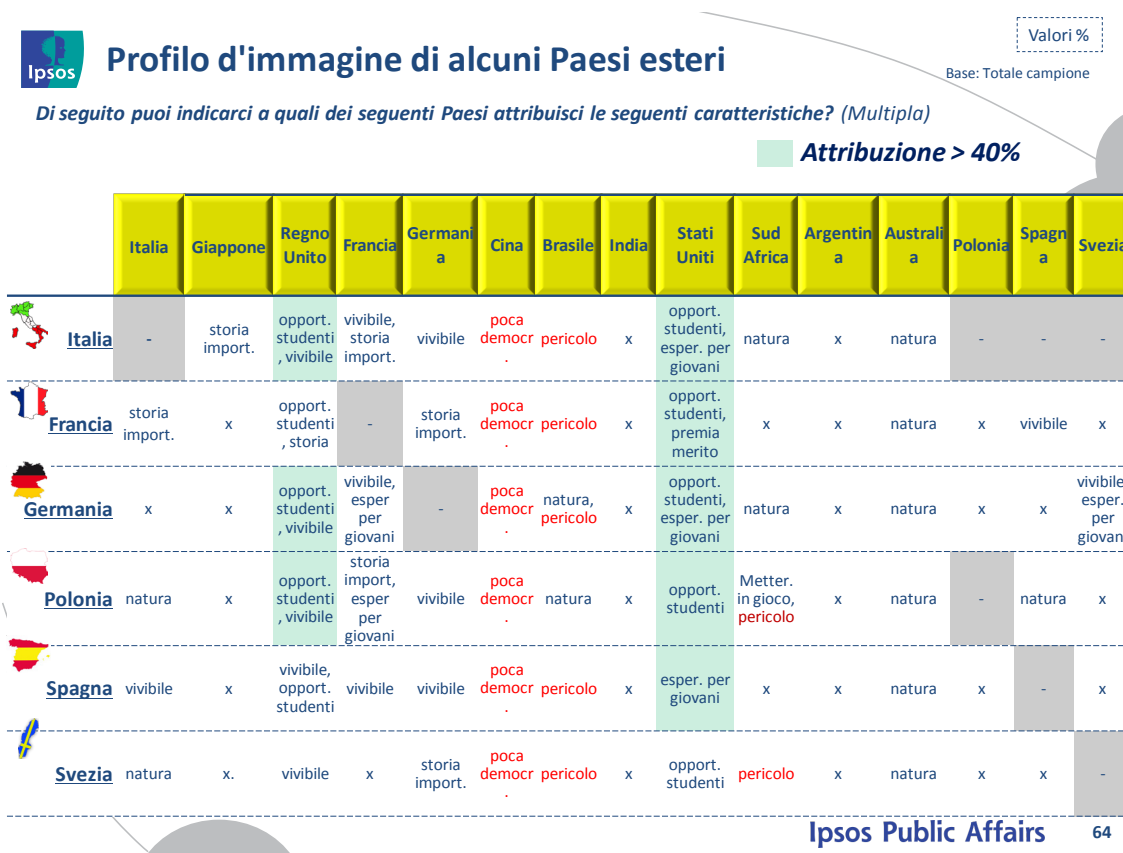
Ipsos

Profilo d'immagine di alcuni Paesi esteri

Valori %

Base: Totale campione

Di seguito puoi indicarci a quali dei seguenti Paesi attribuisci le seguenti caratteristiche? (Multipla)

Attribuzione > 40%

| | Italia | Giappone | Regno Unito | Francia | Germania | Cina | Brasile | India | Stati Uniti | Sud Africa | Argentina | Australia | Polonia | Spagna | Svezia |
|---|---|---|---|---|---|---|---|---|---|---|---|---|---|---|---|
| Italia | - | storia import. | opport. studenti, vivibile | vivibile, storia import. | vivibile | poca democr. | pericolo | x | opport. studenti, esper. per giovani | natura | x | natura | - | - | - |
| Francia | storia import. | x | opport. studenti, storia | - | storia import. | poca democr. | pericolo | x | opport. studenti, premia merito | x | x | natura | x | vivibile | x |
| Germania | x | x | opport. studenti, vivibile | vivibile, esper per giovani | - | poca democr. | natura, pericolo | x | opport. studenti, esper. per giovani | natura | x | natura | x | x | vivibile esper. per giovan |
| Polonia | natura | x | opport. studenti, vivibile | storia import, esper per giovani | vivibile | poca democr. | natura | x | opport. studenti | Metter. in gioco, pericolo | x | natura | - | natura | x |
| Spagna | vivibile | x | vivibile, opport. studenti | vivibile | vivibile | poca democr. | pericolo | x | esper. per giovani | x | x | natura | x | - | x |
| Svezia | natura | x. | vivibile | x | storia import. | poca democr. | pericolo | x | opport. studenti | pericolo | x | natura | x | x | - |

Ipsos Public Affairs 64